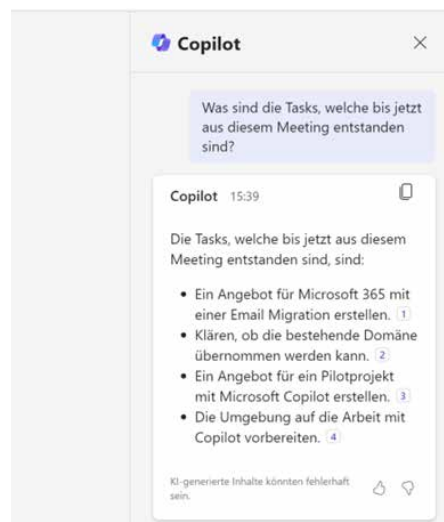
Copilot

×

Was sind die Tasks, welche bis jetzt aus diesem Meeting entstanden sind?

Copilot 15:39

Die Tasks, welche bis jetzt aus diesem Meeting entstanden sind, sind:

- Ein Angebot für Microsoft 365 mit einer Email Migration erstellen. 1
- Klären, ob die bestehende Domäne übernommen werden kann. 2
- Ein Angebot für ein Pilotprojekt mit Microsoft Copilot erstellen. 3
- Die Umgebung auf die Arbeit mit Copilot vorbereiten. 4

KI-generierte Inhalte könnten fehlerhaft sein.